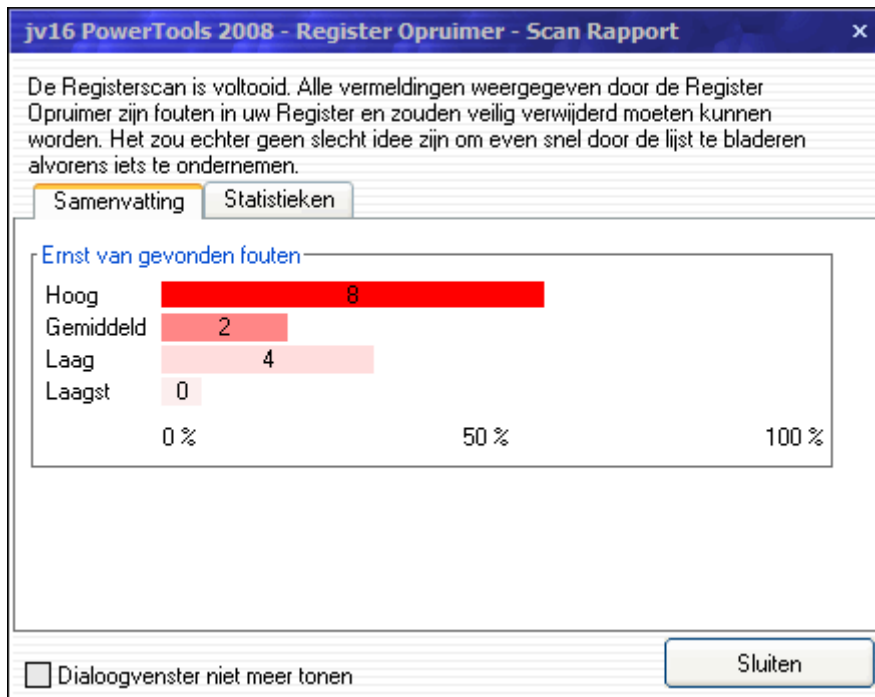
jv16 PowerTools 2008 - Register Opruimer - Scan Rapport

×

De Registerscan is voltooid. Alle vermeldingen weergegeven door de Register Opruimer zijn fouten in uw Register en zouden veilig verwijderd moeten kunnen worden. Het zou echter geen slecht idee zijn om even snel door de lijst te bladeren alvorens iets te ondernemen.

Samenvatting

Statistieken

Ernst van gevonden fouten

Hoog 8

Gemiddeld 2

Laag 4

Laagst 0

0 %

50 %

100 %

Dialoogvenster niet meer tonen

Sluiten